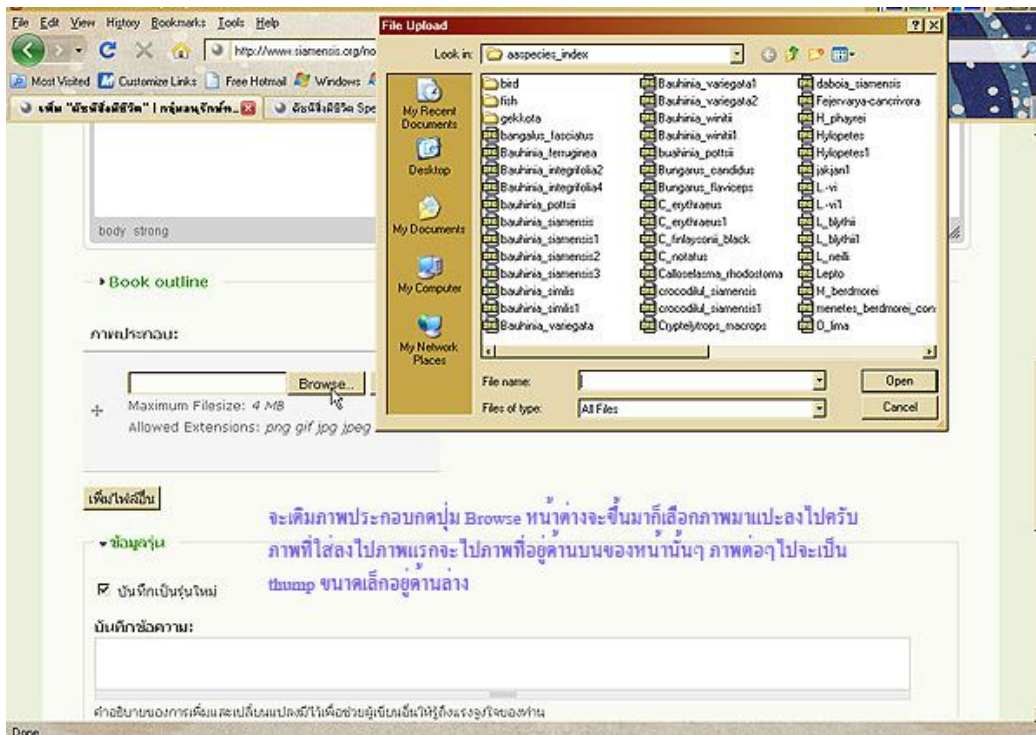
File Edit View History Bookmarks Tools Help

http://www.siamensis.org/no

Most Visited Customize Links Free Hotmail Windows

เพิ่ม "พันธุ์สัตว์มีชีวิต" | กลุ่มคนรักษ์ฯ

พันธุ์สัตว์มีชีวิต Spe

body strong

▸ Book outline

ภาพประกอบ:

Browse...

Maximum Filesize: 4 MB

Allowed Extensions: png gif jpg jpeg

เพิ่มไฟล์อื่น

▾ ข้อมูลรุ่น

☑ บันทึกเป็นรุ่นใหม่

บันทึกข้อความ:

คำอธิบายของการเพิ่มและเปลี่ยนแปลงนี้ไว้เพื่อช่วยผู้เขียนอื่นให้รู้ถึงแรงจูงใจของท่าน

Done

File Upload

Look in: aaspecies_index

My Recent Documents

Desktop

My Documents

My Computer

My Network Places

bird
fish
gekkota
bangalus_fasciatus
Bauhinia_ferruginea
Bauhinia_integrifolia2
Bauhinia_integrifolia4
bauhinia_pottsii
bauhinia_siamensis
bauhinia_siamensis1
bauhinia_siamensis2
bauhinia_siamensis3
bauhinia_similis
bauhinia_similis1
Bauhinia_variegata
Bauhinia_variegata1
Bauhinia_variegata2
Bauhinia_winitii
Bauhinia_winitii1
buahinia_pottsii
Bungarus_candidus
Bungarus_flaviceps
C_erythraeus
C_erythraeus1
C_finlaysonii_black
C_notatus
Calloselasma_rhodostoma
crocodilul_siamensis
crocodilul_siamensis1
Cryptelytrops_macrops
daboia_siamensis
Fejervarya-cancrivora
H_phayrei
Hylopetes
Hylopetes1
jakjan1
L-vi
L-vi1
L_blythii
L_blythii1
L_nelli
Lepto
M_berdmorei
menetes_berdmorei_con
O_lima

File name:

Files of type: All Files

Open

Cancel

จะเติมภาพประกอบกดปุ่ม Browse หน้าต่างจะขึ้นมาก็เลือกภาพมาแปะลงไปครับ ภาพที่ใส่ลงไปภาพแรกจะไปภาพที่อยู่ด้านบนของหน้านั้นๆ ภาพต่อๆไปจะเป็น thump ขนาดเล็กอยู่ด้านล่าง